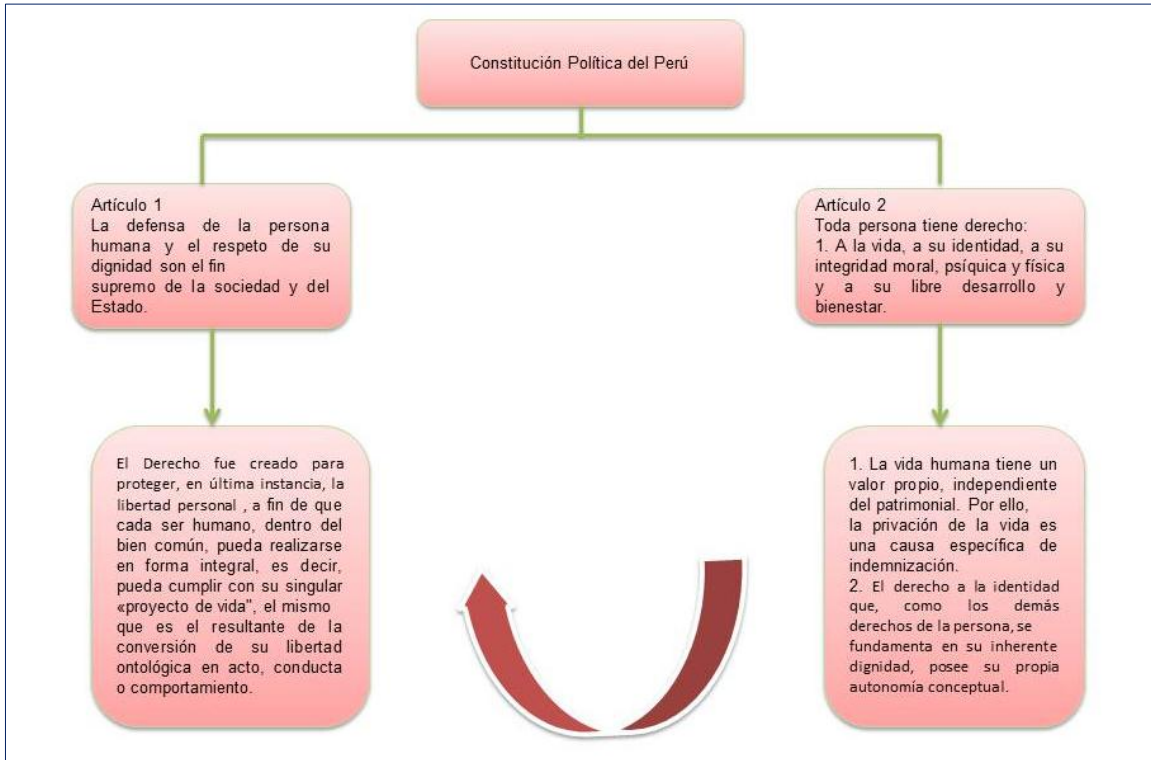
Constitución Política del Perú

Artículo 1
La defensa de la persona humana y el respeto de su dignidad son el fin supremo de la sociedad y del Estado.

Artículo 2
Toda persona tiene derecho:
1. A la vida, a su identidad, a su integridad moral, psíquica y física y a su libre desarrollo y bienestar.

El Derecho fue creado para proteger, en última instancia, la libertad personal , a fin de que cada ser humano, dentro del bien común, pueda realizarse en forma integral, es decir, pueda cumplir con su singular «proyecto de vida", el mismo que es el resultante de la conversión de su libertad ontológica en acto, conducta o comportamiento.

1. La vida humana tiene un valor propio, independiente del patrimonial. Por ello, la privación de la vida es una causa específica de indemnización.
2. El derecho a la identidad que, como los demás derechos de la persona, se fundamenta en su inherente dignidad, posee su propia autonomía conceptual.